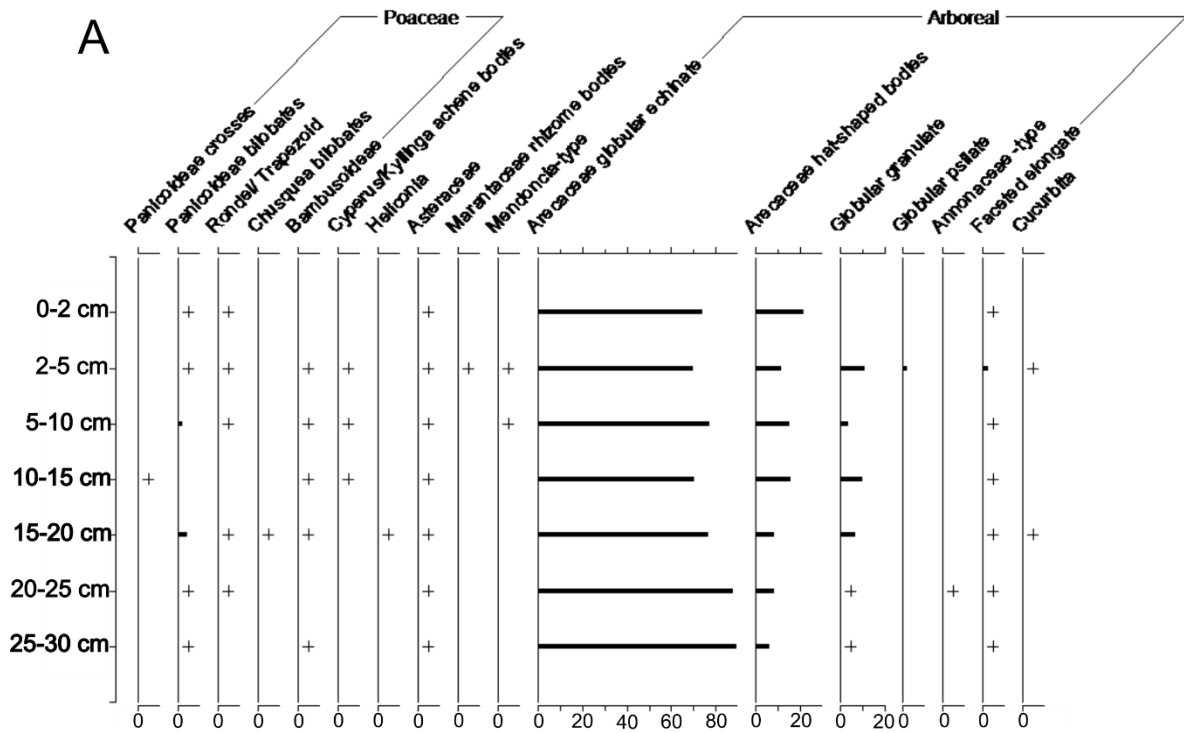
A

Poaceae

Arboreal

Panicoideae crosses
Panicoideae bilobates
Rondel/Trapezoid
Chusquea bilobates
Bambusoideae
Cyperus/Kyllinga achene bodies
Heliconia
Asteraceae
Marantaceae rhizome bodies
Merendera-type
Arecaceae globular echinate
Arecaceae hat-shaped bodies
Globular granulate
Globular psilate
Annonaceae -type
Faceted elongate
Cucurbita

0-2 cm
2-5 cm
5-10 cm
10-15 cm
15-20 cm
20-25 cm
25-30 cm

+ + + + + + + + + + + + + + + + + + + + + + + + + + + + + + + + + + + + + + + + + + +

0 0 0 0 0 0 0 0 0 0 0 20 40 60 80 0 20 0 20 0 0 0 0